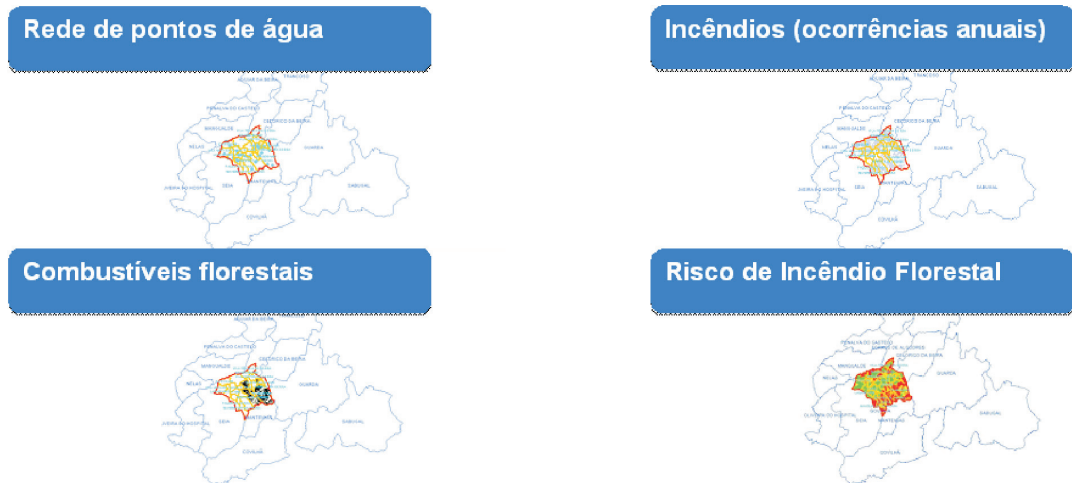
Rede de pontos de água

TRANCOSO
AGUIAR DA BEIRA
PENALVA DO CASTELO
MANGUALDE
CELORICO DA BEIRA
NELAS
GUARDA
OLIVEIRA DO HOSPITAL
SEIA
MANTEIGAS
SABUGAL
COVILHÃ

Incêndios (ocorrências anuais)

TRANCOSO
AGUIAR DA BEIRA
PENALVA DO CASTELO
MANGUALDE
CELORICO DA BEIRA
NELAS
GUARDA
OLIVEIRA DO HOSPITAL
SEIA
MANTEIGAS
SABUGAL
COVILHÃ

Combustíveis florestais

AGUIAR DA BEIRA
PENALVA DO CASTELO
MANGUALDE
CELORICO DA BEIRA
NELAS
GUARDA
OLIVEIRA DO HOSPITAL
SEIA
MANTEIGAS
SABUGAL
COVILHÃ

Risco de Incêndio Florestal

PENALVA DO CASTELO
FORNOS DE ALGODRES
CELORICO DA BEIRA
MANGUALDE
NELAS
GUARDA
OLIVEIRA DO HOSPITAL
SEIA
MANTEIGAS
SABUGAL
COVILHÃ